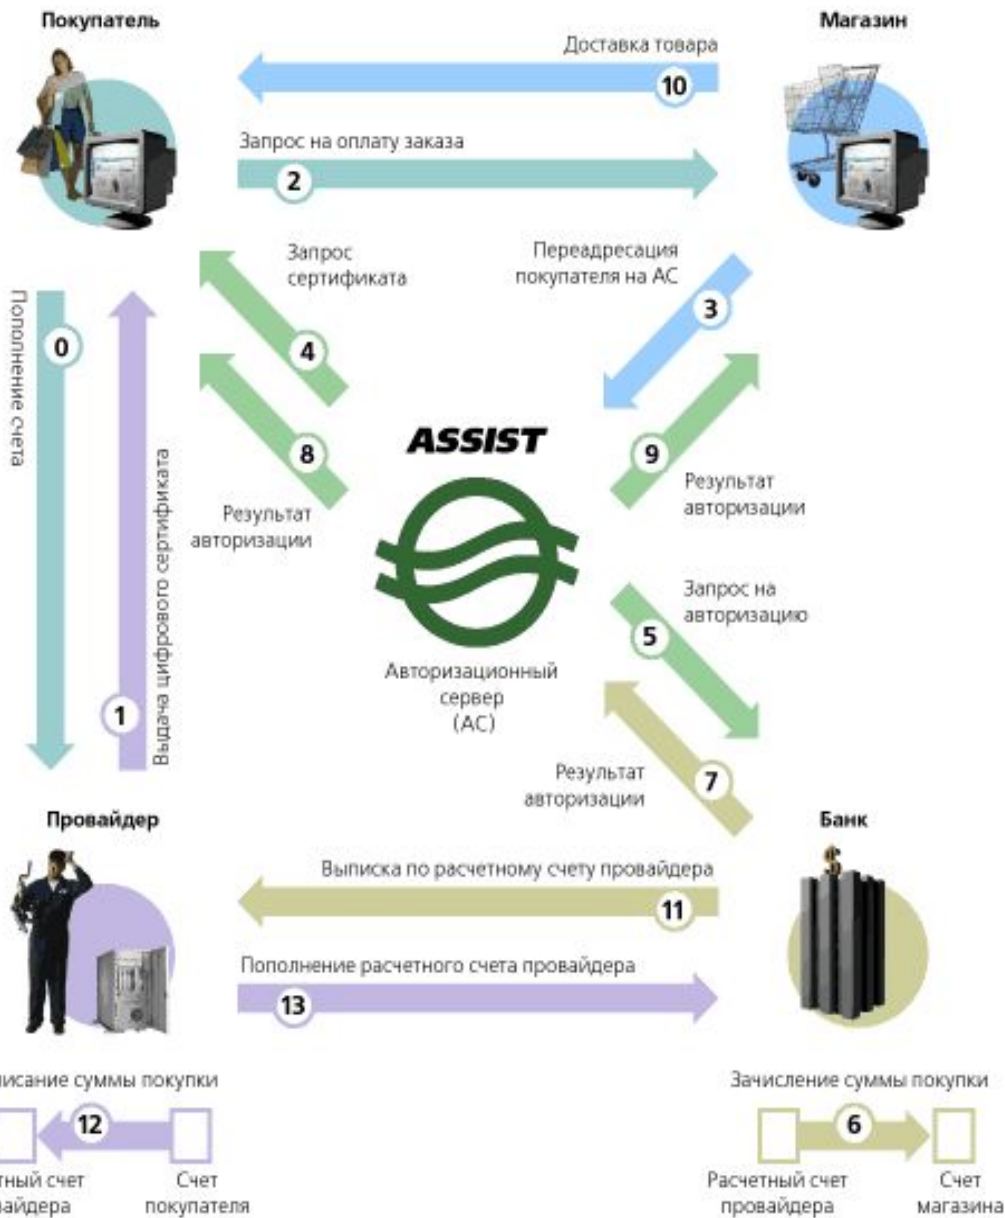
Покупатель

Магазин

Доставка товара

10

Запрос на оплату заказа

2

Запрос сертификата

Переадресация покупателя на АС

3

Пополнение счета

0

4

8

ASSIST

9

Результат авторизации

Результат авторизации

Выдача цифрового сертификата

Запрос на авторизацию

5

Авторизационный сервер (АС)

1

Результат авторизации

7

Провайдер

Банк

Выписка по расчетному счету провайдера

11

Пополнение расчетного счета провайдера

13

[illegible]исание суммы покупки

12

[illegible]тный счет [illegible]айдера

Счет покупателя

Зачисление суммы покупки

6

Расчетный счет провайдера

Счет магазина